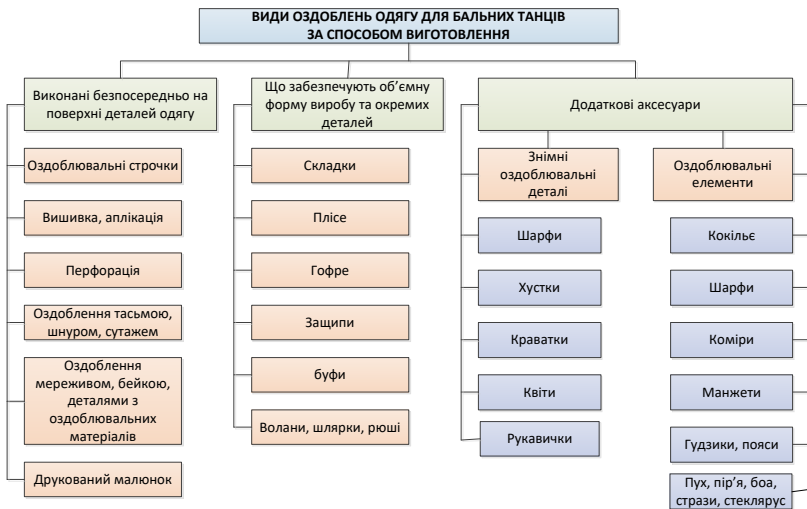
ВИДИ ОЗДОБЛЕНЬ ОДЯГУ ДЛЯ БАЛЬНИХ ТАНЦІВ ЗА СПОСОБОМ ВИГОТОВЛЕННЯ

Виконані безпосередньо на поверхні деталей одягу

Оздоблювальні строчки

Вишивка, аплікація

Перфорація

Оздоблення тасьмою, шнуром, сутажем

Оздоблення мереживом, бейкою, деталями з оздоблювальних матеріалів

Друкований малюнок

Що забезпечують об'ємну форму виробу та окремих деталей

Складки

Плісе

Гофре

Защипи

буфи

Волани, шлярки, рюші

Додаткові аксесуари

Знімні оздоблювальні деталі

Шарфи

Хустки

Краватки

Квіти

Рукавички

Оздоблювальні елементи

Кокільє

Шарфи

Коміри

Манжети

Гудзики, пояси

Пух, пір'я, боа, стрази, стеклярус